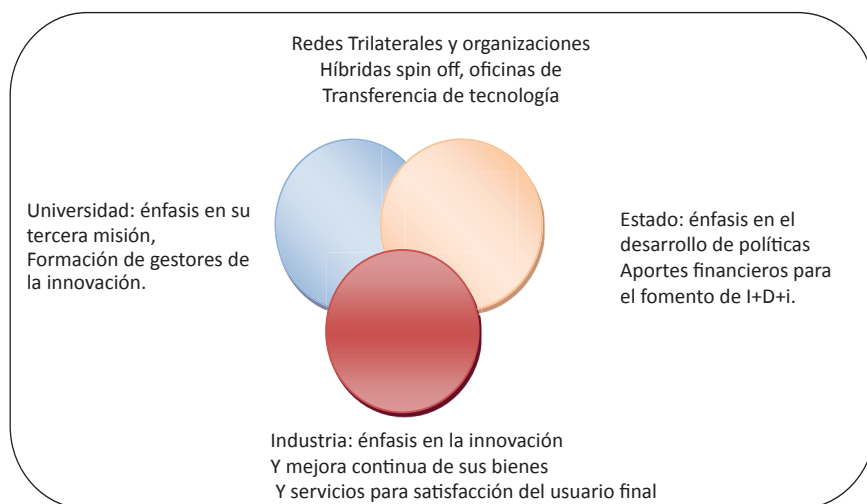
Redes Trilaterales y organizaciones
Híbridas spin off, oficinas de
Transferencia de tecnología

Universidad: énfasis en su tercera misión,
Formación de gestores de la innovación.

Estado: énfasis en el desarrollo de políticas
Aportes financieros para el fomento de I+D+i.

Industria: énfasis en la innovación
Y mejora continua de sus bienes
Y servicios para satisfacción del usuario final